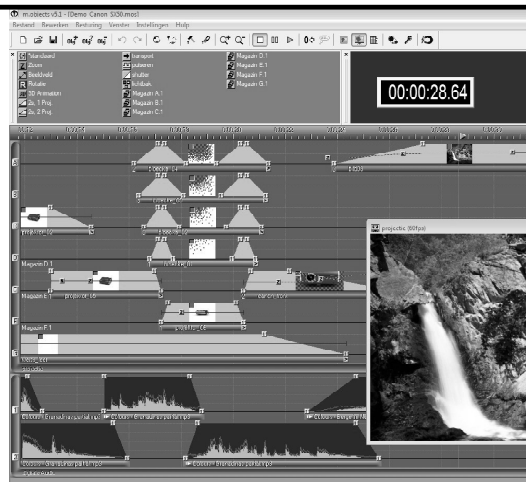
m.objects v5.1 - [Demo Canon SX50.mos]

Bestand Bewerken Besturing Venster Instellingen Help

Standaard
Zoom
Beeldveld
Rotatie
3D Animation
2x 1 Proj.
2x 2 Proj.

transport
pulseren
shutter
lichtbak
Magazijn A:1
Magazijn B:1
Magazijn C:1

Magazijn D:1
Magazijn E:1
Magazijn F:1
Magazijn G:1

00:00:28.64

projectie (60fps)

Magazijn D 1

Magazijn E 1

Magazijn F 1

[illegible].mp3